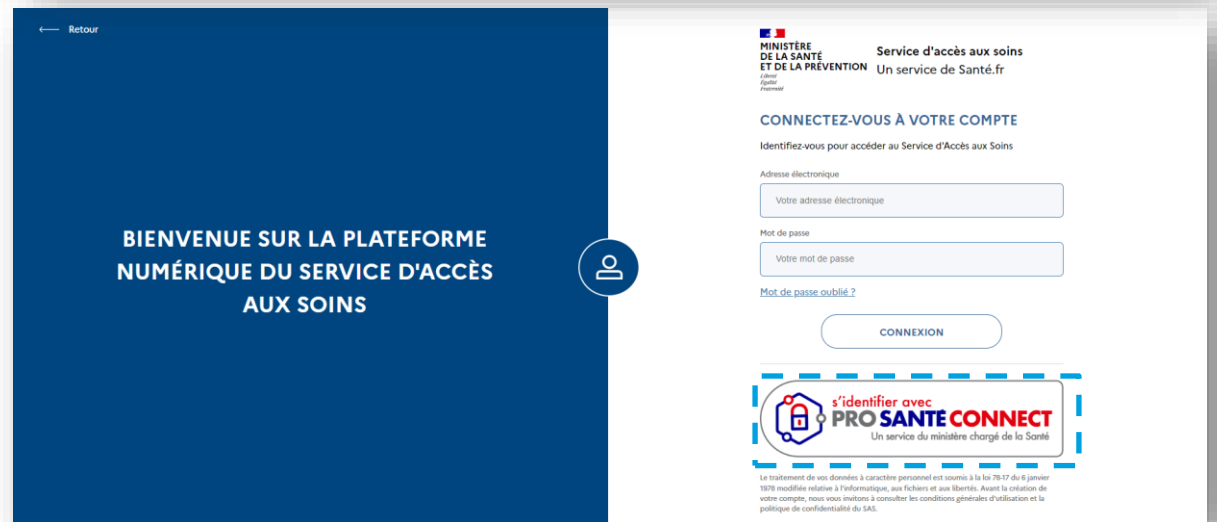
⟵ Retour

BIENVENUE SUR LA PLATEFORME NUMÉRIQUE DU SERVICE D'ACCÈS AUX SOINS

MINISTÈRE DE LA SANTÉ ET DE LA PRÉVENTION
Liberté
Égalité
Fraternité

Service d'accès aux soins
Un service de Santé.fr

CONNECTEZ-VOUS À VOTRE COMPTE

Identifiez-vous pour accéder au Service d'Accès aux Soins

Adresse électronique

Votre adresse électronique

Mot de passe

Votre mot de passe

Mot de passe oublié ?

CONNEXION

s'identifier avec
PRO SANTÉ CONNECT
Un service du ministère chargé de la Santé

Le traitement de vos données à caractère personnel est soumis à la loi 78-17 du 6 janvier 1978 modifiée relative à l'informatique, aux fichiers et aux libertés. Avant la création de votre compte, nous vous invitons à consulter les conditions générales d'utilisation et la politique de confidentialité du SAS.